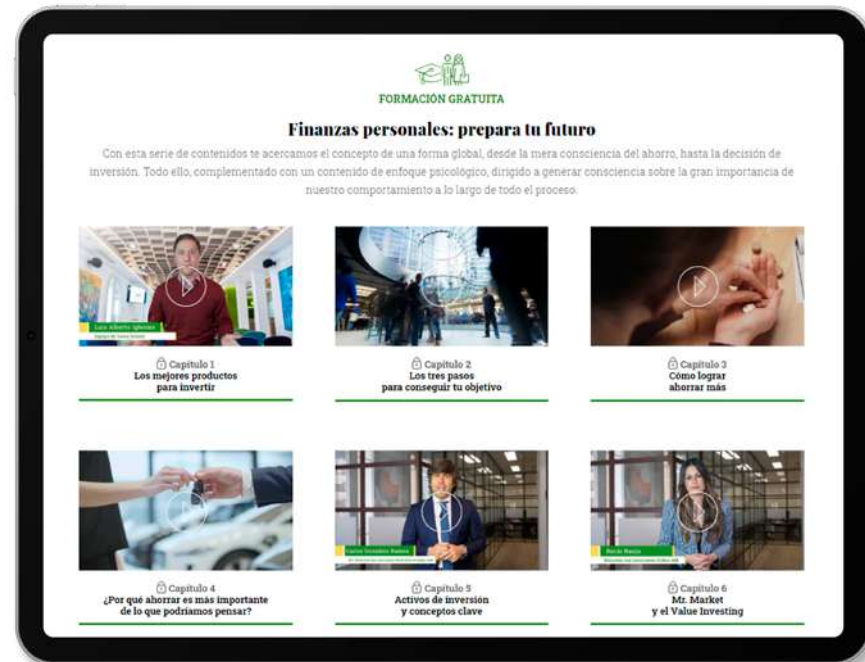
FORMACIÓN GRATUITA

Finanzas personales: prepara tu futuro

Con esta serie de contenidos te acercamos el concepto de una forma global, desde la mera consciencia del ahorro, hasta la decisión de inversión. Todo ello, complementado con un contenido de enfoque psicológico, dirigido a generar consciencia sobre la gran importancia de nuestro comportamiento a lo largo de todo el proceso.

Luis Alberto Iglesias
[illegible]

Capítulo 1
Los mejores productos para invertir

Capítulo 2
Los tres pasos para conseguir tu objetivo

Capítulo 3
Cómo lograr ahorrar más

Carlos González Ramos
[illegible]

Rocío Rueda
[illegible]

Capítulo 4
¿Por qué ahorrar es más importante de lo que podríamos pensar?

Capítulo 5
Activos de inversión y conceptos clave

Capítulo 6
Mr. Market y el Value Investing